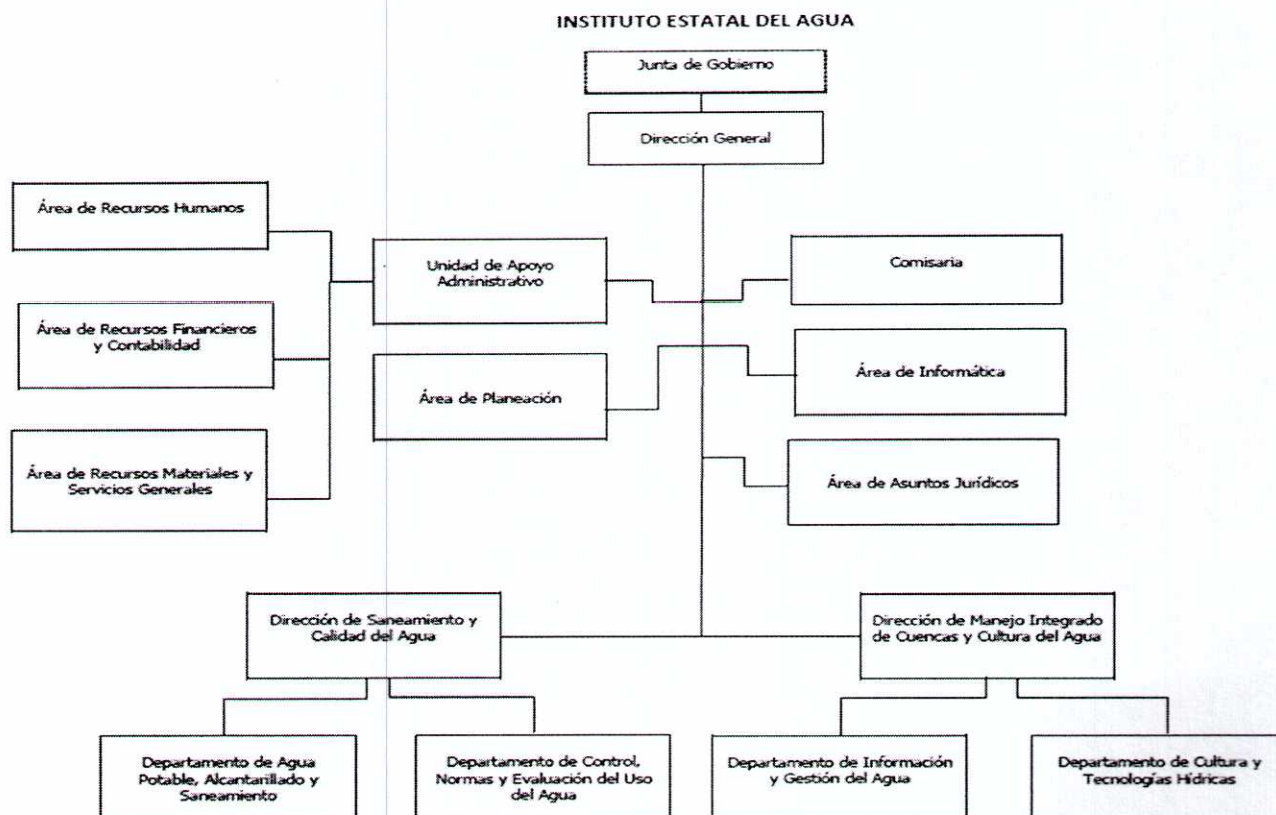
INSTITUTO ESTATAL DEL AGUA

Junta de Gobierno

Dirección General

Área de Recursos Humanos

Área de Recursos Financieros y Contabilidad

Área de Recursos Materiales y Servicios Generales

Unidad de Apoyo Administrativo

Área de Planeación

Comisaria

Área de Informática

Área de Asuntos Jurídicos

Dirección de Saneamiento y Calidad del Agua

Dirección de Manejo Integrado de Cuencas y Cultura del Agua

Departamento de Agua Potable, Alcantarillado y Saneamiento

Departamento de Control, Normas y Evaluación del Uso del Agua

Departamento de Información y Gestión del Agua

Departamento de Cultura y Tecnologías Hídricas